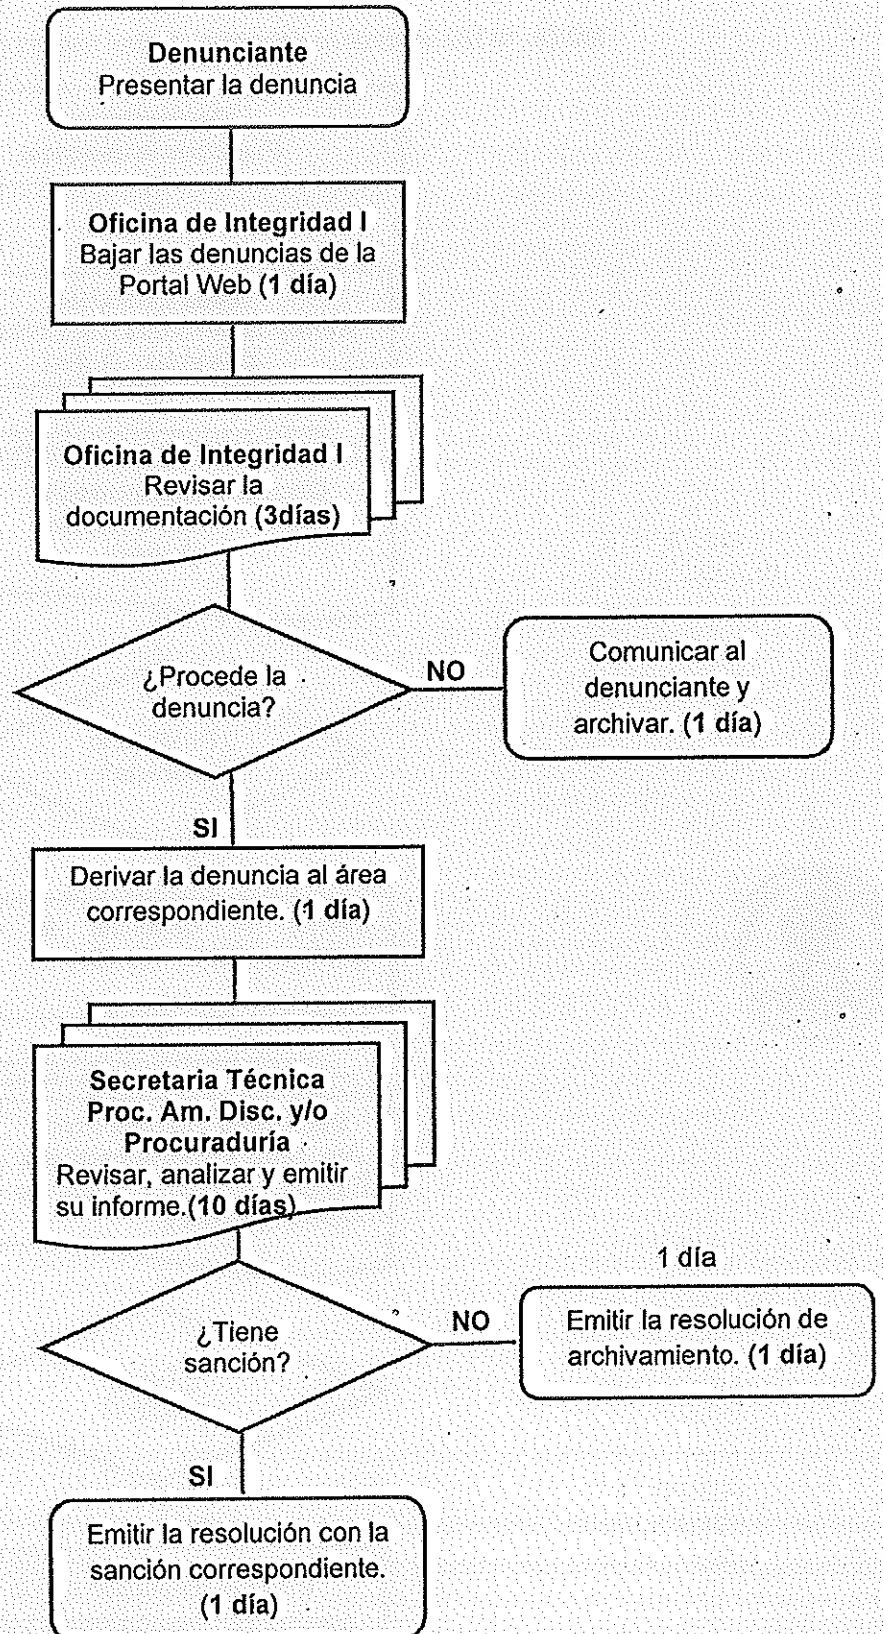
**Denunciante**
Presentar la denuncia

**Oficina de Integridad I**
Bajar las denuncias de la Portal Web **(1 día)**

**Oficina de Integridad I**
Revisar la documentación **(3días)**

¿Procede la denuncia?

NO

Comunicar al denunciante y archivar. **(1 día)**

SI

Derivar la denuncia al área correspondiente. **(1 día)**

**Secretaria Técnica Proc. Am. Disc. y/o Procuraduría**
Revisar, analizar y emitir su informe.**(10 días)**

¿Tiene sanción?

NO

1 día

Emitir la resolución de archivamiento. **(1 día)**

SI

Emitir la resolución con la sanción correspondiente. **(1 día)**